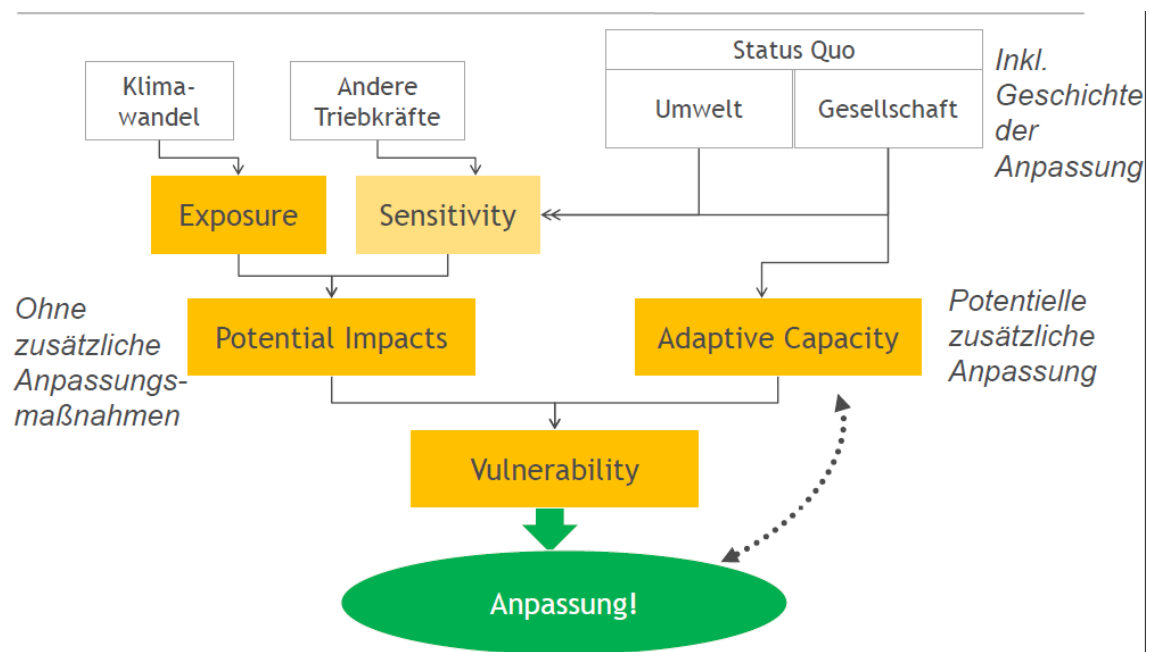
Klimawandel

Andere Triebkräfte

Status Quo

Umwelt

Gesellschaft

Inkl. Geschichte der Anpassung

Exposure

Sensitivity

Ohne zusätzliche Anpassungsmaßnahmen

Potential Impacts

Adaptive Capacity

Potentielle zusätzliche Anpassung

Vulnerability

Anpassung!